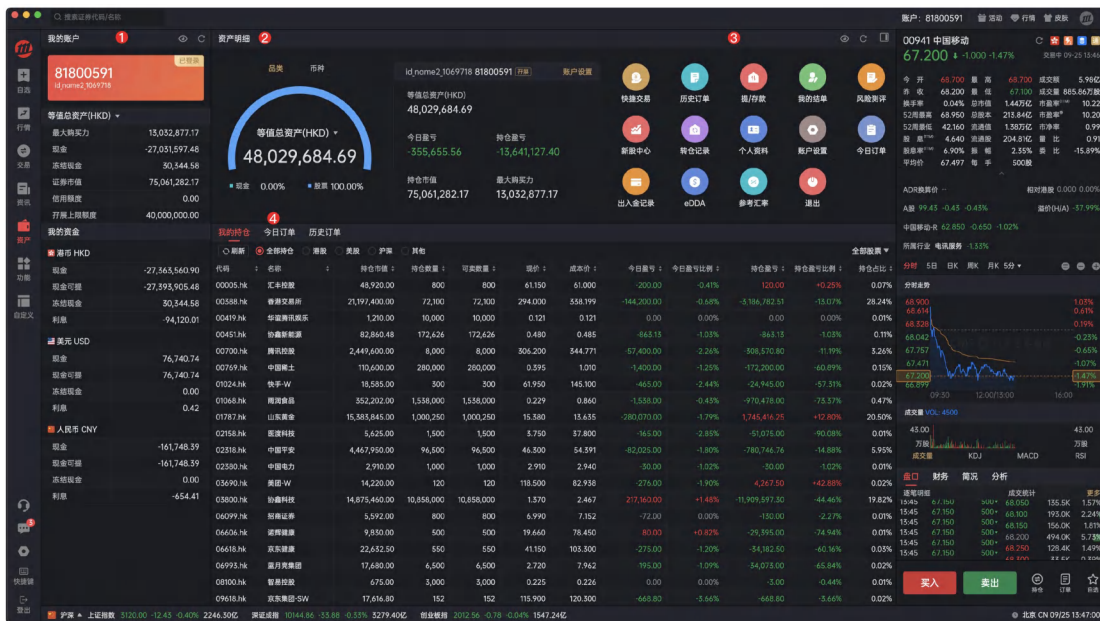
搜索证券代码/名称

账户：81800591 活动 行情 皮肤

我的账户 1
81800591
id_name2_1069718
已登录

等值总资产(HKD)
最大购买力 13,032,877.17
现金 -27,031,597.48
冻结现金 30,344.58
证券市值 75,061,282.17
信用额度 0.00
开展上限额度 40,000,000.00

我的资金
港币 HKD
现金 -27,363,560.90
现金可提 -27,393,905.48
冻结现金 30,344.58
利息 -94,120.01

美元 USD
现金 76,740.74
现金可提 76,740.74
冻结现金 0.00
利息 0.42

人民币 CNY
现金 -161,748.39
现金可提 -161,748.39
冻结现金 0.00
利息 -654.41

自选 行情 交易 资讯 资产 功能 自定义 快捷键 登出

资产明细 2
品类 市种
等值总资产(HKD)
48,029,684.69
现金 0.00% 股票 100.00%

id_name2_1069718 81800591 开通 账户设置
等值总资产(HKD)
48,029,684.69
今日盈亏 -355,655.56
持仓盈亏 -13,641,127.40
持仓市值 75,061,282.17
最大购买力 13,032,877.17

3
快捷交易 历史订单 提/存款 我的结单 风险测评
新股中心 转仓记录 个人资料 账户设置 今日订单
出入金记录 eDDA 参考汇率 退出

4
我的持仓 今日订单 历史订单
刷新 全部持仓 港股 美股 沪深 其他 全部股票

| 代码 | 名称 | 持仓市值 | 持仓数量 | 可卖数量 | 现价 | 成本价 | 今日盈亏 | 今日盈亏比例 | 持仓盈亏 | 持仓盈亏比例 | 持仓占比 |
|---|---|---|---|---|---|---|---|---|---|---|---|
| 00005.hk | 汇丰控股 | 48,920.00 | 800 | 800 | 61.150 | 61.000 | -200.00 | -0.41% | 120.00 | +0.25% | 0.07% |
| 00388.hk | 香港交易所 | 21,197,400.00 | 72,100 | 72,100 | 294.000 | 338.199 | -144,200.00 | -0.68% | -3,186,782.51 | -13.07% | 28.24% |
| 00419.hk | 华谊腾讯娱乐 | 1,210.00 | 10,000 | 10,000 | 0.121 | 0.121 | 0.00 | 0.00% | 0.00 | 0.00% | 0.00% |
| 00451.hk | 协鑫新能源 | 82,860.48 | 172,626 | 172,626 | 0.480 | 0.485 | -863.13 | -1.03% | -863.13 | -1.03% | 0.11% |
| 00700.hk | 腾讯控股 | 2,449,600.00 | 8,000 | 8,000 | 306.200 | 344.771 | -57,400.00 | -2.26% | -308,570.80 | -11.19% | 3.26% |
| 00769.hk | 中国稀土 | 110,600.00 | 280,000 | 280,000 | 0.395 | 1.010 | -1,400.00 | -1.25% | -172,200.00 | -60.89% | 0.15% |
| 01024.hk | 快手-W | 18,585.00 | 300 | 300 | 61.950 | 145.100 | -465.00 | -2.44% | -24,945.00 | -57.31% | 0.02% |
| 01068.hk | 雨润食品 | 352,202.00 | 1,538,000 | 1,538,000 | 0.229 | 0.860 | -1,538.00 | -0.43% | -970,478.00 | -73.37% | 0.47% |
| 01787.hk | 山东黄金 | 15,383,845.00 | 1,000,250 | 1,000,250 | 15.380 | 13.635 | -280,070.00 | -1.79% | 1,745,416.25 | +12.80% | 20.50% |
| 02158.hk | 医渡科技 | 5,625.00 | 1,500 | 1,500 | 3.750 | 37.800 | -165.00 | -2.85% | -51,075.00 | -90.08% | 0.01% |
| 02318.hk | 中国平安 | 4,467,950.00 | 96,500 | 96,500 | 46.300 | 54.391 | -82,025.00 | -1.80% | -780,746.76 | -14.88% | 5.95% |
| 02380.hk | 中国电力 | 2,910.00 | 1,000 | 1,000 | 2.910 | 2.940 | -30.00 | -1.02% | -30.00 | -1.02% | 0.00% |
| 03690.hk | 美团-W | 14,220.00 | 120 | 120 | 118.500 | 82.938 | -276.00 | -1.90% | 4,267.50 | +42.88% | 0.02% |
| 03800.hk | 协鑫科技 | 14,875,460.00 | 10,858,000 | 10,858,000 | 1.370 | 2.467 | 217,160.00 | +1.48% | -11,909,597.30 | -44.46% | 19.82% |
| 06099.hk | 招商证券 | 5,592.00 | 800 | 800 | 6.990 | 7.152 | -72.00 | -1.27% | -150.00 | -2.27% | 0.01% |
| 06606.hk | 诺辉健康 | 9,830.00 | 500 | 500 | 19.660 | 78.450 | 80.00 | +0.82% | -29,395.00 | -74.94% | 0.01% |
| 06618.hk | 京东健康 | 22,632.50 | 550 | 550 | 41.150 | 103.300 | -275.00 | -1.20% | -34,182.50 | -60.16% | 0.03% |
| 06993.hk | 蓝月亮集团 | 17,680.00 | 6,500 | 6,500 | 2.720 | 7.962 | 195.00 | -0.00% | -34,073.00 | -65.84% | 0.02% |
| 08100.hk | 智易控股 | 675.00 | 3,000 | 3,000 | 0.225 | 0.226 | 0.00 | 0.00% | -3.00 | -0.44% | 0.01% |
| 09618.hk | 京东集团-SW | 17,616.80 | 152 | 152 | 115.900 | 120.300 | -668.80 | -3.66% | -668.80 | -3.66% | 0.02% |

00941 中国移动
67.200 ↓ -1.000 -1.47%
交易中 09-25 13:46
今开 68.700 最高 68.700 成交额 5.96亿
昨收 68.200 最低 67.100 成交量 885.86万股
换手率 0.04% 总市值 1.44万亿 市盈率 10.22
52周最高 68.950 总股本 213.84亿 市盈率 10.20
52周最低 42.160 流通值 1.38万亿 市净率 0.99
股息 4.640 流通股 204.81亿 每手 0.9
股息率 6.90% 振幅 2.35% 委比 -15.89%
平均价 67.497 每手 500股
AOR换股价 -- 相对港股 0.000 0.00%
A股 99.43 -0.43 -0.43% 溢价(H/A) -37.99%
中国移动-R 62.850 -0.650 -1.02%
所属行业 电讯服务 -1.33%
分时 5日 日K 周K 月K 5分
分时走势
68.900 68.614 68.328 68.042 67.757 67.471 67.200 66.899
1.03% 0.61% 0.19% -0.23% -0.65% -1.07% -1.47% 1.91%
09:30 12:00/13:00 16:00
成交量 VOL: 4500
43.00 万股 43.00 万股
成交量 KDJ MACD RSI
盘口 财务 简况 分析
逐笔明细 成交统计
15:45 67.150 500
15:45 67.150 500
15:45 67.150 500
15:45 67.150 500
15:45 67.150 500
15:45 67.150 500
15:45 67.150 500
68.050 135.5K 1.57%
68.100 193.0K 2.24%
68.150 156.0K 1.81%
68.200 494.0K 5.73%
68.250 128.4K 1.49%
68.300 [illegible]
买入 卖出 持仓 订单 自选

沪深 上证指数 3120.00 -12.43 -0.40% 2246.30亿 深证成指 10144.86 -33.88 -0.33% 3279.40亿 创业板指 2012.56 -0.78 -0.04% 1547.24亿 北京 CN 09/25 15:47:00